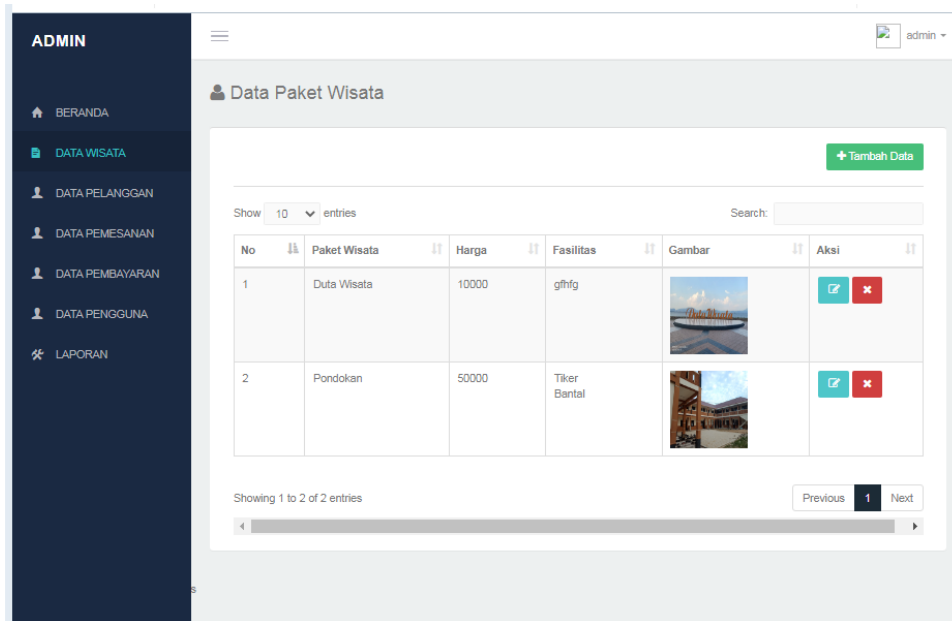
ADMIN

BERANDA
DATA WISATA
DATA PELANGGAN
DATA PEMESANAN
DATA PEMBAYARAN
DATA PENGGUNA
LAPORAN

admin

Data Paket Wisata

+ Tambah Data

Show 10 entries

Search:

| No | Paket Wisata | Harga | Fasilitas | Gambar | Aksi |
|---|---|---|---|---|---|
| 1 | Duta Wisata | 10000 | gfhfg | | |
| 2 | Pondokan | 50000 | Tiker Bantal | | |

Showing 1 to 2 of 2 entries

Previous 1 Next